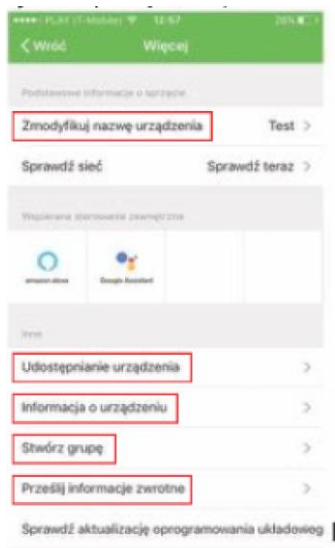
••••○ PLAY (T-Mobile) 12:57 26%

< Wróć Więcej

Podstawowe informacje o sprzęcie

Zmodyfikuj nazwę urządzenia Test >

Sprawdź sieć Sprawdź teraz >

Wspierana sterowanie zewnętrzne

amazon alexa

Google Assistant

Inne

Udostępnianie urządzenia >

Informacja o urządzeniu >

Stwórz grupę >

Prześlij informacje zwrotne >

Sprawdź aktualizację oprogramowania układowego